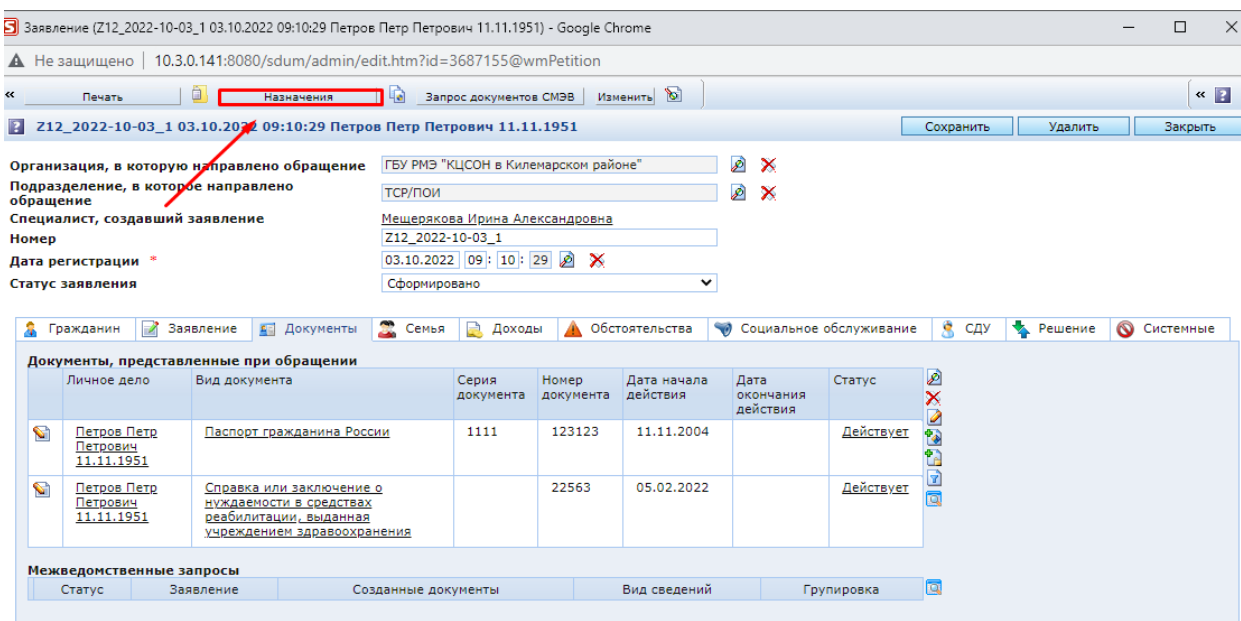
Заявление (Z12_2022-10-03_1 03.10.2022 09:10:29 Петров Петр Петрович 11.11.1951) - Google Chrome

Не защищено | 10.3.0.141:8080/sdum/admin/edit.htm?id=3687155@wmPetition

« Печать Назначения Запрос документов СМЭВ Изменить «

Z12_2022-10-03_1 03.10.2022 09:10:29 Петров Петр Петрович 11.11.1951

Сохранить Удалить Закрыть

Организация, в которую направлено обращение ГБУ РМЭ "КЦСОН в Килемарском районе"
Подразделение, в которое направлено обращение ТСР/ПОИ
Специалист, создавший заявление Мещерякова Ирина Александровна
Номер Z12_2022-10-03_1
Дата регистрации * 03.10.2022 09 : 10 : 29
Статус заявления Сформировано

Гражданин Заявление Документы Семья Доходы Обстоятельства Социальное обслуживание СДУ Решение Системные

Документы, представленные при обращении

| | Личное дело | Вид документа | Серия документа | Номер документа | Дата начала действия | Дата окончания действия | Статус |
|---|---|---|---|---|---|---|---|
| | Петров Петр Петрович 11.11.1951 | Паспорт гражданина России | 1111 | 123123 | 11.11.2004 | | Действует |
| | Петров Петр Петрович 11.11.1951 | Справка или заключение о нуждаемости в средствах реабилитации, выданная учреждением здравоохранения | | 22563 | 05.02.2022 | | Действует |

Межведомственные запросы

| Статус | Заявление | Созданные документы | Вид сведений | Групировка |
|---|---|---|---|---|